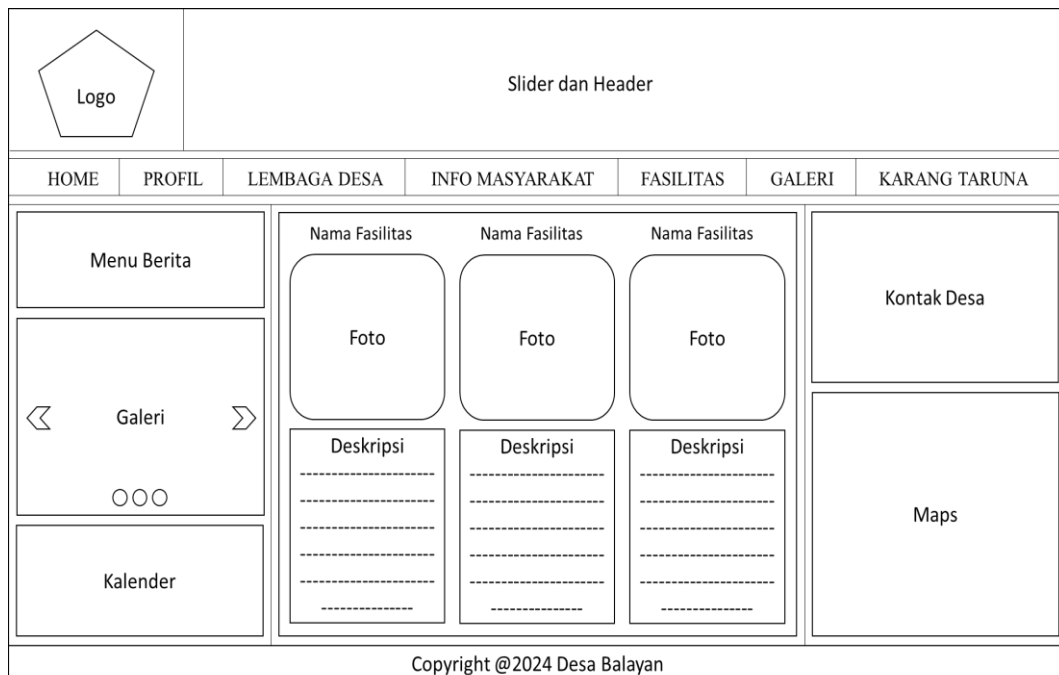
Logo

Slider dan Header

| HOME | PROFIL | LEMBAGA DESA | INFO MASYARAKAT | FASILITAS | GALERI | KARANG TARUNA |
|---|---|---|---|---|---|---|

Menu Berita

Galeri

Kalender

Nama Fasilitas

Foto

Deskripsi

Nama Fasilitas

Foto

Deskripsi

Nama Fasilitas

Foto

Deskripsi

Kontak Desa

Maps

Copyright @2024 Desa Balayan